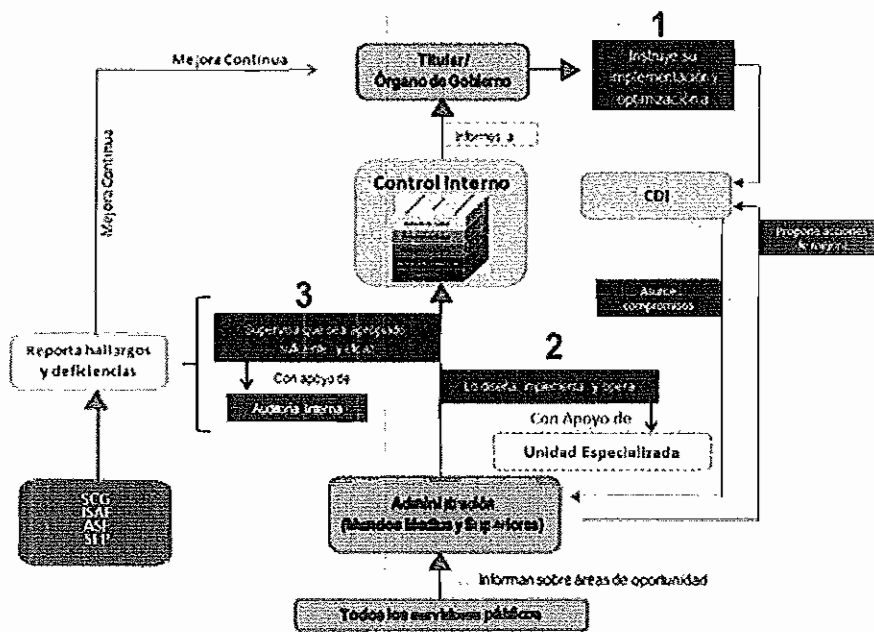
Mejora Continua

Titular/ Órgano de Gobierno

1

Instruye su implementación y optimización a

Mejora Continua

Informa a

Control Interno

CDI

Propone acciones de mejora

Asume compromisos

3

Supervisa que sea apropiado, suficiente y eficaz

Reporta hallazgos y deficiencias

Con apoyo de

Auditoría Interna

2

Lo diseña, implementa y opera

Con Apoyo de

Unidad Especializada

SCG
ISAF
ASF
SFP

Administración (Mandos Medios y Superiores)

Informan sobre áreas de oportunidad

Todos los servidores públicos